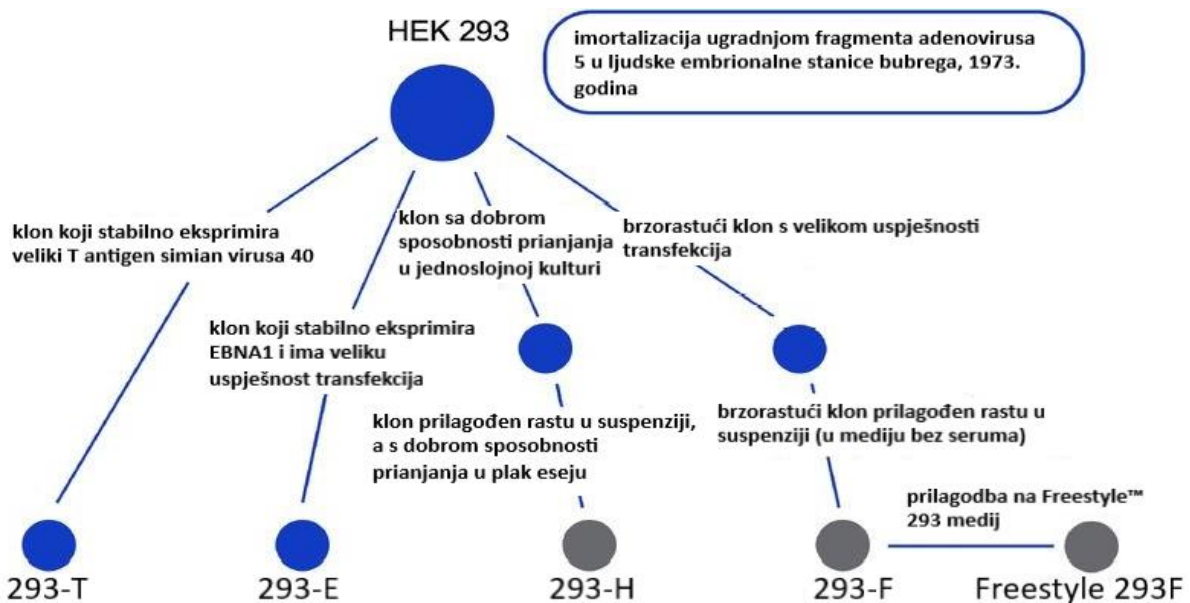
HEK 293

imortalizacija ugradnjom fragmenta adenovirusa 5 u ljudske embrionalne stanice bubrega, 1973. godina

klon koji stabilno eksprimira veliki T antigen simian virusa 40

klon sa dobrom sposobnosti prianjanja u jednoslojnoj kulturi

brzorastući klon s velikom uspješnosti transfekcija

klon koji stabilno eksprimira EBNA1 i ima veliku uspješnost transfekcija

klon prilagođen rastu u suspenziji, a s dobrom sposobnosti prianjanja u plak eseju

brzorastući klon prilagođen rastu u suspenziji (u mediju bez seruma)

prilagodba na Freestyle™ 293 medij

293-T

293-E

293-H

293-F

Freestyle 293F